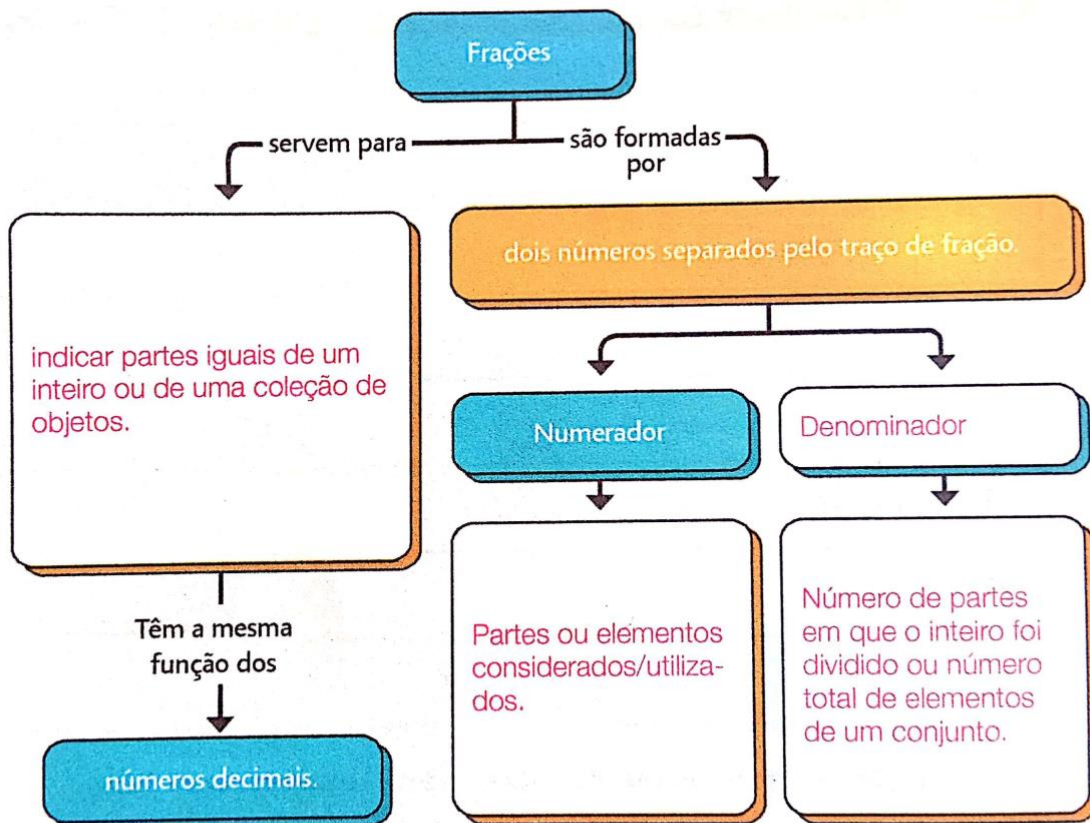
Frações

servem para

são formadas por

indicar partes iguais de um inteiro ou de uma coleção de objetos.

dois números separados pelo traço de fração.

Numerador

Denominador

Têm a mesma função dos

Partes ou elementos considerados/utilizados.

Número de partes em que o inteiro foi dividido ou número total de elementos de um conjunto.

números decimais.